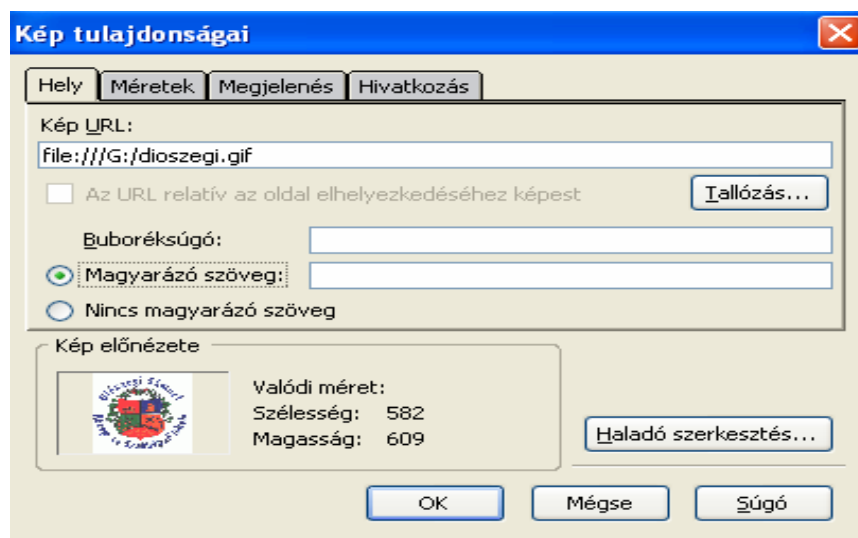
Kép tulajdonságai

Hely | Méretek | Megjelenés | Hivatkozás

Kép URL:

file:///G:/dioszegi.gif

Az URL relatív az oldal elhelyezkedéséhez képest

Tallózás...

Buboréksúgó:

Magyarázó szöveg:

Nincs magyarázó szöveg

Kép előnézete

Valódi méret:
Szélesség: 582
Magasság: 609

Haladó szerkesztés...

OK

Mégse

Súgó